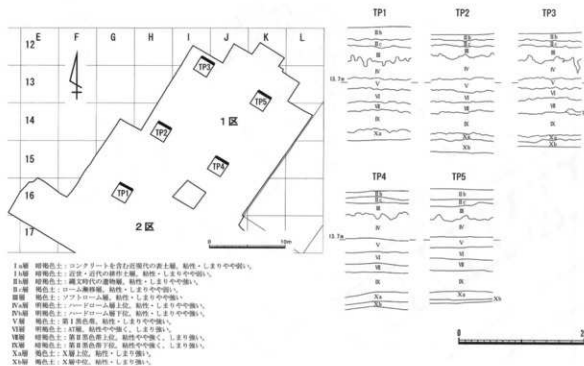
12 E F G H I J K L

13

14

15

16

17

TP3

TP5

TP2

1区

TP4

TP1

2区

0 10m

Ⅰa層 暗褐色土：コンクリートを含む近現代の表土層。粘性・しまりやや弱い。
Ⅰb層 暗褐色土：近世・近代の耕作土層。粘性・しまりやや弱い。
Ⅱb層 暗褐色土：縄文時代の遺物層。粘性・しまりやや弱い。
Ⅱc層 暗褐色土：ローム漸移層。粘性・しまりやや弱い。
Ⅲ層 褐色土：ソフトローム層。粘性・しまりやや強い。
Ⅳa層 明褐色土：ハードローム層上位。粘性・しまりやや強い。
Ⅳb層 明褐色土：ハードローム層下位。粘性・しまりやや強い。
Ⅴ層 褐色土：第1黒色帯。粘性・しまりやや強い。
Ⅵ層 明褐色土：AT層。粘性やや強く、しまり強い。
Ⅶ層 暗褐色土：第2黒色帯上位。粘性やや強く、しまり強い。
Ⅸ層 暗褐色土：第2黒色帯下位。粘性やや強く、しまり強い。
Ⅹa層 褐色土：Ⅹ層上位。粘性・しまり強い。
Ⅹb層 褐色土：Ⅹ層中位。粘性・しまり強い。

TP1 TP2 TP3

Ⅰb Ⅱb Ⅱc Ⅲ Ⅳ Ⅴ Ⅵ Ⅶ Ⅸ Ⅹa Ⅹb

13.7m

TP4 TP5

Ⅰb Ⅱb Ⅱc Ⅲ Ⅳ Ⅴ Ⅵ Ⅶ Ⅸ Ⅹa Ⅹb

13.7m

0 2